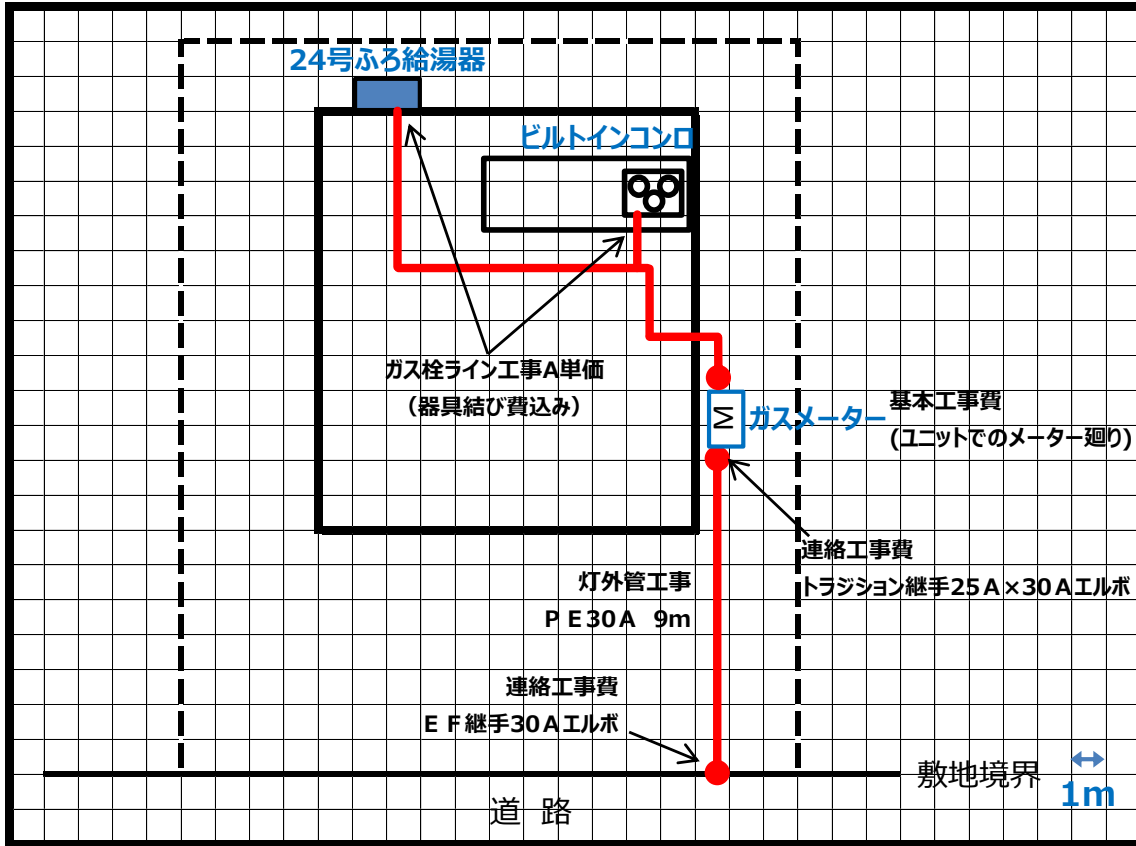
24号ふろ給湯器

ビルトインコンロ

ガス栓ライン工事A単価
（器具結び費込み）

M ガスメーター

基本工事費
(ユニットでのメーター廻り)

連絡工事費
トラジション継手25A×30Aエルボ

灯外管工事
PE30A 9m

連絡工事費
EF継手30Aエルボ

敷地境界

1m

道 路